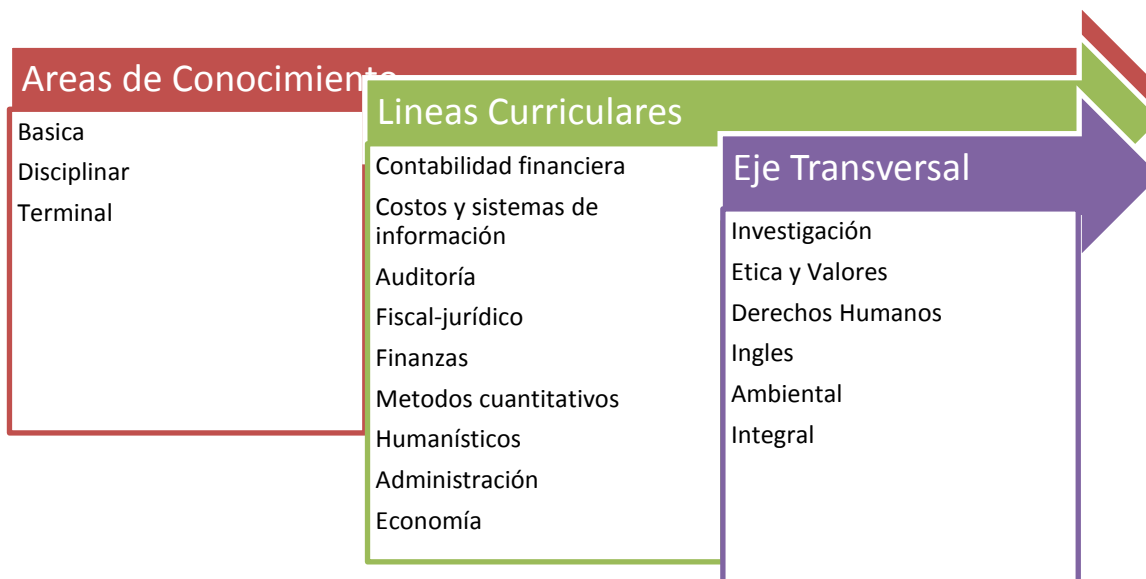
Areas de Conocimiento

Basica

Disciplinar

Terminal

Lineas Curriculares

Contabilidad financiera

Costos y sistemas de información

Auditoría

Fiscal-jurídico

Finanzas

Metodos cuantitativos

Humanísticos

Administración

Economía

Eje Transversal

Investigación

Etica y Valores

Derechos Humanos

Ingles

Ambiental

Integral